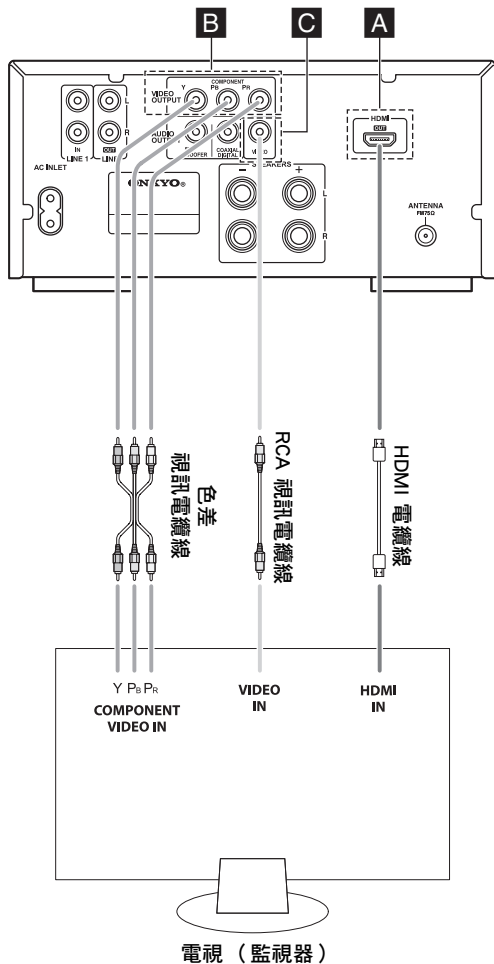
B
C
A
VIDEO OUTPUT
Y
COMPONENT
$P_B$
$P_R$
L
R
IN
OUT
LINE 1
LINE
AUDIO OUTPUT
WOOFER
COAXIAL DIGITAL
VIDEO
HDMI
OUT
AC INLET
ONKYO
SPEAKERS
−
+
L
R
ANTENNA
FM75Ω

色差
視訊電纜線
RCA 視訊電纜線
HDMI 電纜線

Y $P_B$ $P_R$
COMPONENT
VIDEO IN
VIDEO
IN
HDMI
IN

電視（監視器）